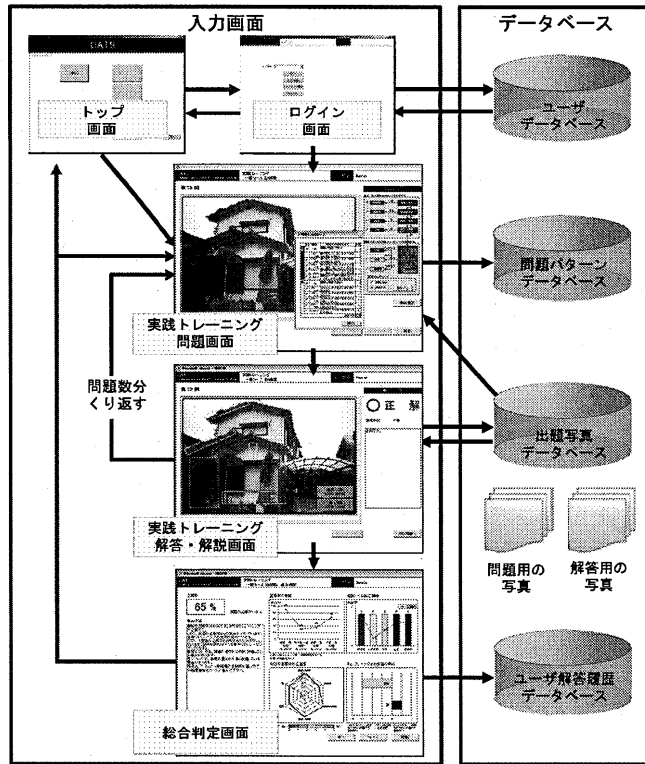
入力画面

データベース

トップ画面

ログイン画面

ユーザデータベース

実践トレーニング問題画面

問題パターンデータベース

問題数分くり返す

○ 正 解

出題写真データベース

実践トレーニング解答・解説画面

問題用の写真

解答用の写真

65 %

総合判定画面

ユーザ解答履歴データベース